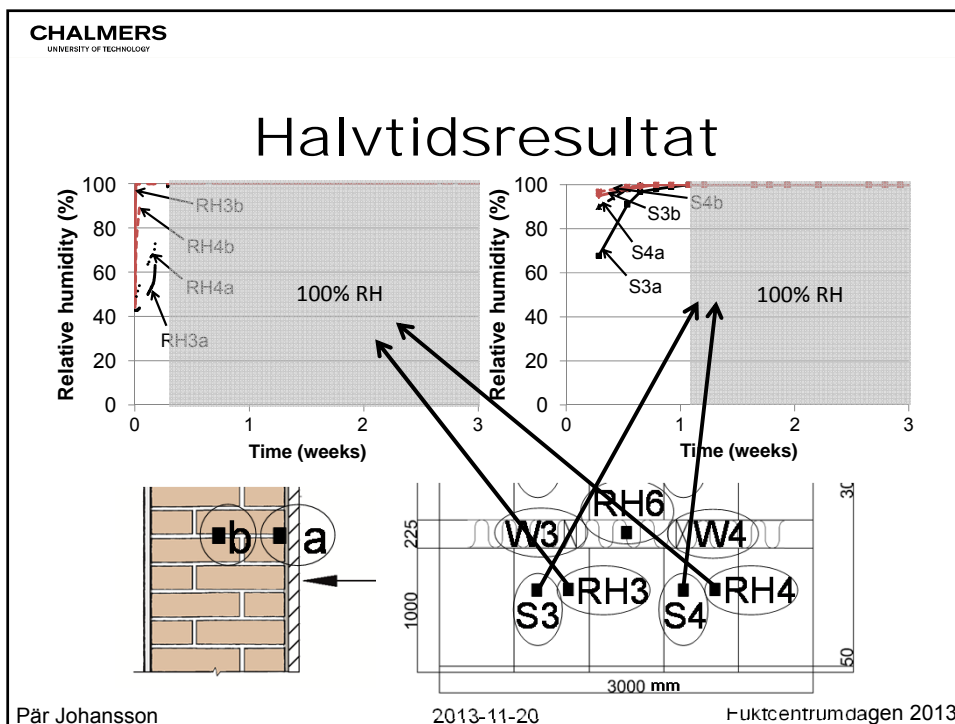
CHALMERS
UNIVERSITY OF TECHNOLOGY

Halvtidsresultat

Relative humidity (%)
100
80
60
40
20
0
0 1 2 3
Time (weeks)
RH3b
RH4b
RH4a
RH3a
100% RH

Relative humidity (%)
100
80
60
40
20
0
0 1 2 3
Time (weeks)
S3b
S4b
S4a
S3a
100% RH

b a

RH6
W3 W4
225
S3 RH3 S4 RH4
1000
30
50
3000 mm

Pär Johansson 2013-11-20 Fuktcentrumdagen 2013